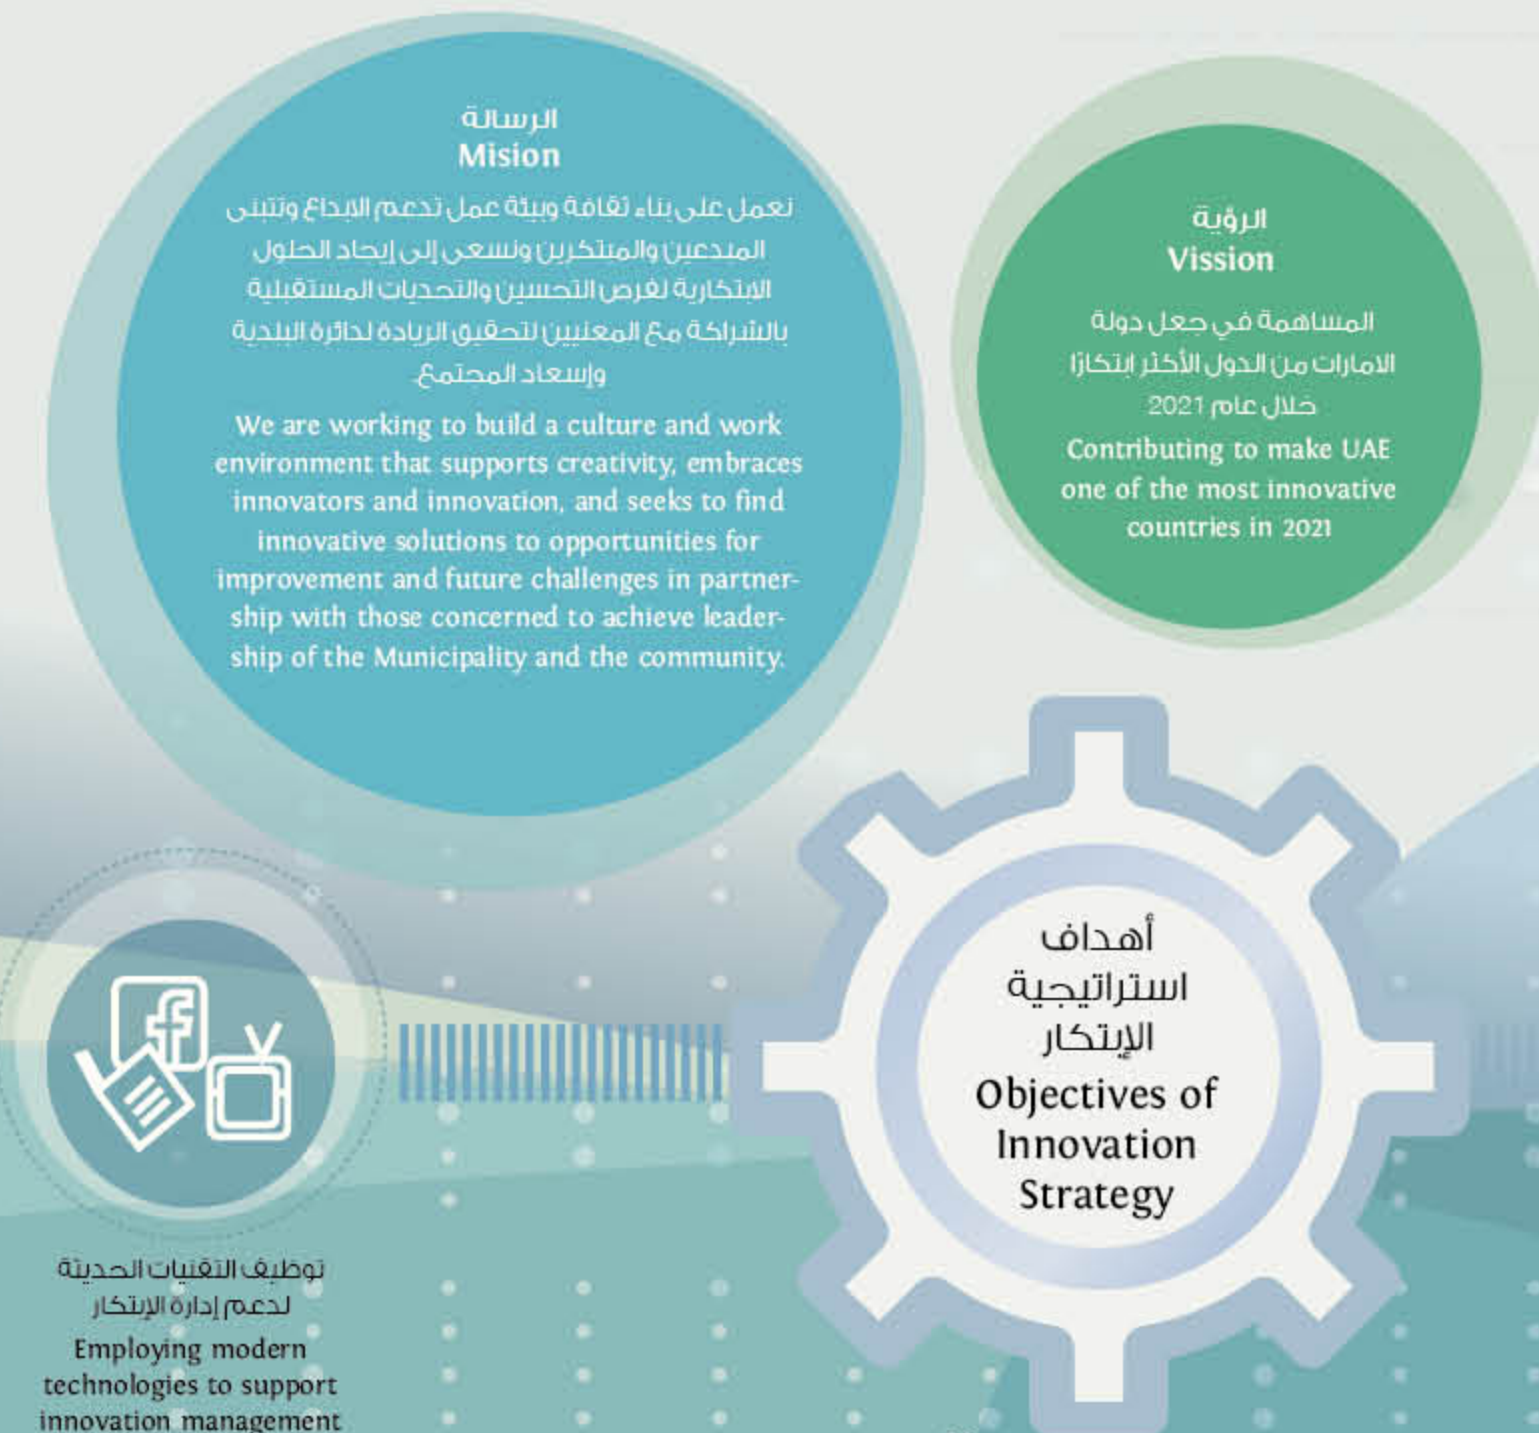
الرسالة
Mision

نعمل على بناء ثقافة وبيئة عمل تدعم الابداع وتتبنى المبدعين والمبتكرين ونسعى إلى إيجاد الحلول الابتكارية لفرص التحسين والتحديات المستقبلية بالشراكة مع المعنيين لتحقيق الريادة لدائرة البلدية وإسعاد المجتمع.

We are working to build a culture and work environment that supports creativity, embraces innovators and innovation, and seeks to find innovative solutions to opportunities for improvement and future challenges in partnership with those concerned to achieve leadership of the Municipality and the community.

الرؤية
Vission

المساهمة في جعل دولة الامارات من الدول الأكثر ابتكارًا خلال عام 2021

Contributing to make UAE one of the most innovative countries in 2021

أهداف استراتيجية الإبتكار
Objectives of Innovation Strategy

توظيف التقنيات الحديثة لدعم إدارة الإبتكار
Employing modern technologies to support innovation management